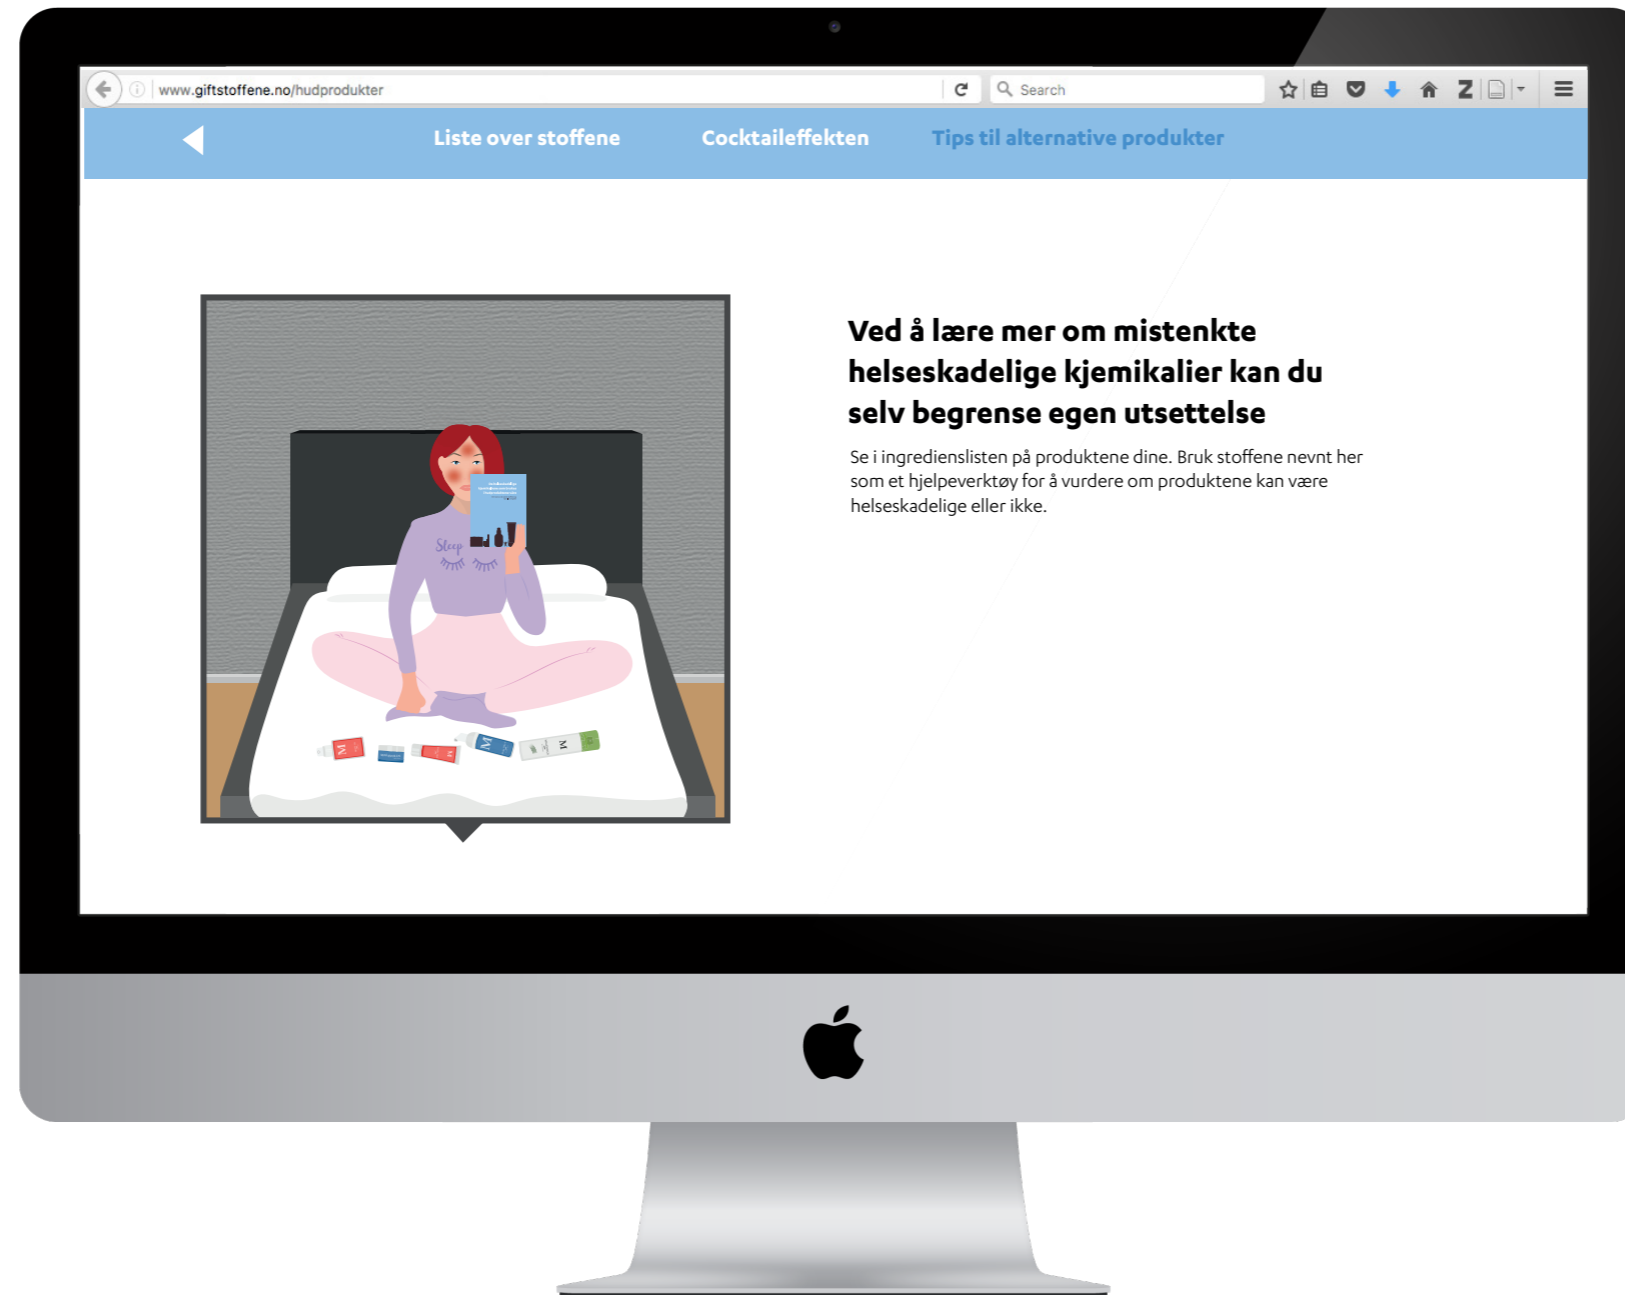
www.giftstoffene.no/hudprodukter

Search

Liste over stoffene Cocktaileffekten Tips til alternative produkter

Ved å lære mer om mistenkte helseskadelige kjemikalier kan du selv begrense egen utsettelse

Se i ingredienslisten på produktene dine. Bruk stoffene nevnt her som et hjelpeverktøy for å vurdere om produktene kan være helseskadelige eller ikke.

Sleep